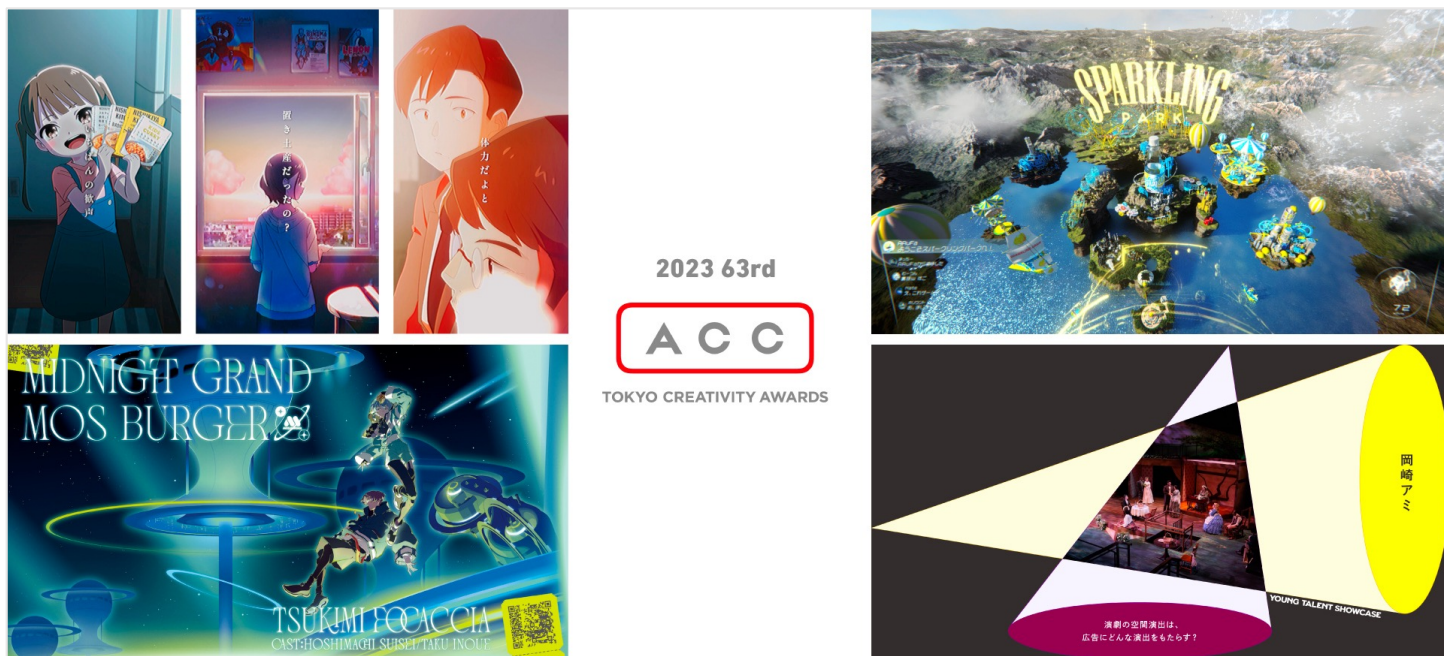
んの歓声

置き土産だったの？

体力だよと

2023 63rd

ACC

TOKYO CREATIVITY AWARDS

SPARKLING PARK

MIDNIGHT GRAND MOS BURGER

TSUKIMI FOCACCIA

CAST:HOSHIMACHI SUISEI/TAKU INOUE

岡崎アミ

YOUNG TALENT SHOWCASE

演劇の空間演出は、広告にどんな演出をもたらす？